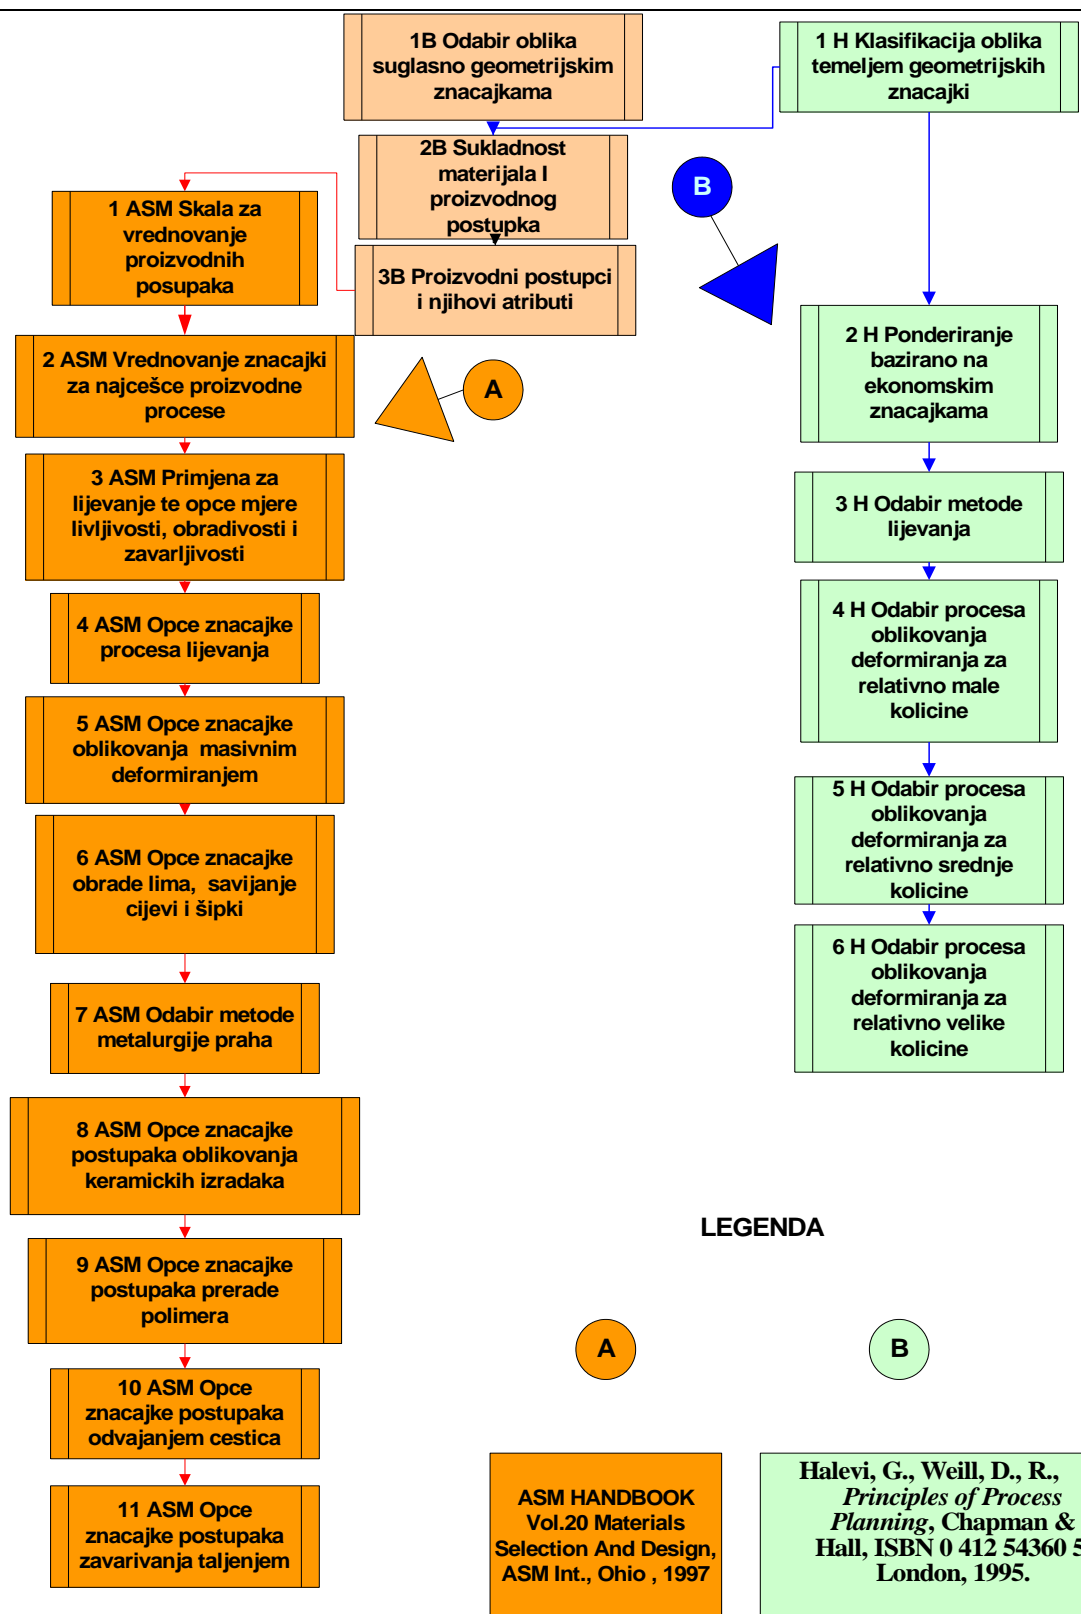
1B Odabir oblika suglasno geometrijskim znacajkama

2B Sukladnost materijala I proizvodnog postupka

3B Proizvodni postupci i njihovi atributi

1 H Klasifikacija oblika temeljem geometrijskih znacajki

B

1 ASM Skala za vrednovanje proizvodnih posupaka

2 ASM Vrednovanje znacajki za najcešce proizvodne procese

A

3 ASM Primjena za lijevanje te opce mjere livljivosti, obradivosti i zavarljivosti

4 ASM Opce znacajke procesa lijevanja

5 ASM Opce znacajke oblikovanja masivnim deformiranjem

6 ASM Opce znacajke obrade lima, savijanje cijevi i šipki

7 ASM Odabir metode metalurgije praha

8 ASM Opce znacajke postupaka oblikovanja keramickih izradaka

9 ASM Opce znacajke postupaka prerade polimera

10 ASM Opce znacajke postupaka odvajanjem cestica

11 ASM Opce znacajke postupaka zavarivanja taljenjem

2 H Ponderiranje bazirano na ekonomskim znacajkama

3 H Odabir metode lijevanja

4 H Odabir procesa oblikovanja deformiranja za relativno male kolicine

5 H Odabir procesa oblikovanja deformiranja za relativno srednje kolicine

6 H Odabir procesa oblikovanja deformiranja za relativno velike kolicine

LEGENDA

A

B

ASM HANDBOOK Vol.20 Materials Selection And Design, ASM Int., Ohio , 1997

Halevi, G., Weill, D., R., *Principles of Process Planning*, Chapman & Hall, ISBN 0 412 54360 5 London, 1995.